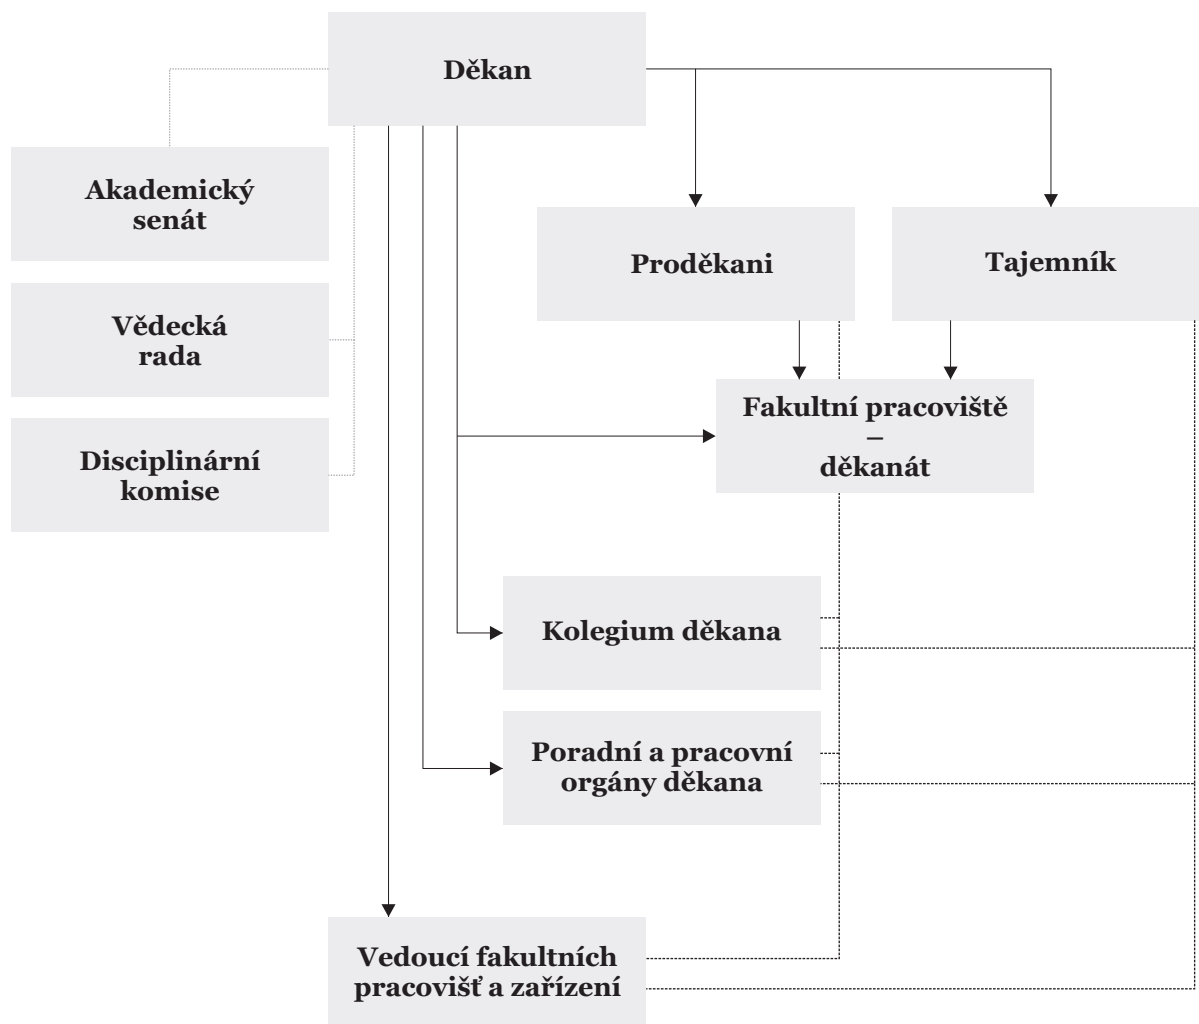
Děkan

Akademický senát

Vědecká rada

Disciplinární komise

Proděkani

Tajemník

Fakultní pracoviště – děkanát

Kolegium děkana

Poradní a pracovní orgány děkana

Vedoucí fakultních pracovišť a zařízení